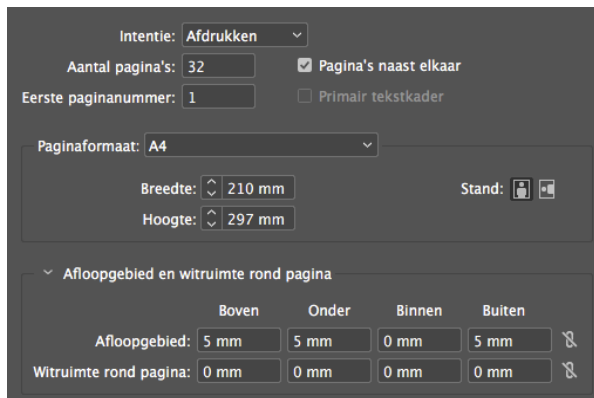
Intentie: Afdrukken

Aantal pagina's: 32

Pagina's naast elkaar

Eerste paginanummer: 1

Primair tekstkader

Paginaformaat: A4

Breedte: 210 mm

Hoogte: 297 mm

Stand:

Afloopgebied en witruimte rond pagina

| | Boven | Onder | Binnen | Buiten |
|---|---|---|---|---|
| Afloopgebied: | 5 mm | 5 mm | 0 mm | 5 mm |
| Witruimte rond pagina: | 0 mm | 0 mm | 0 mm | 0 mm |